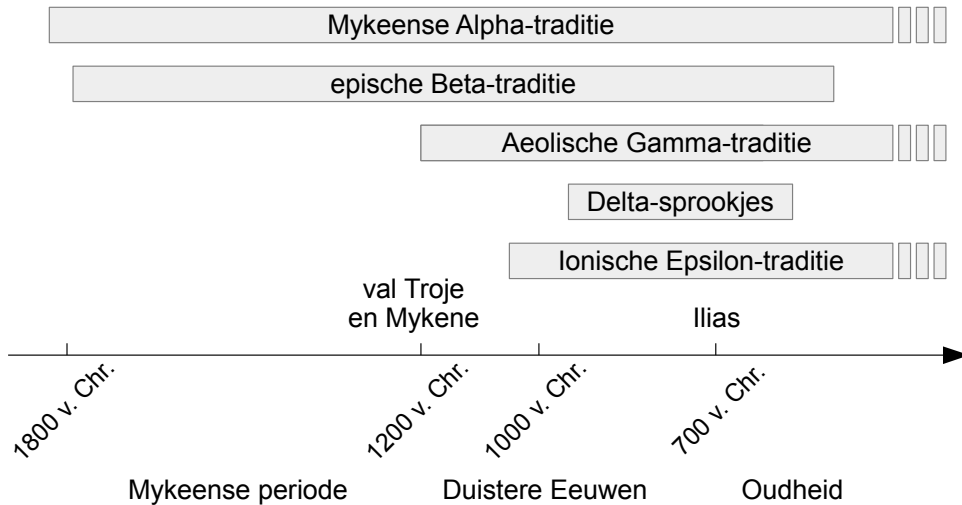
Mykeense Alpha-traditie

epische Beta-traditie

Aeolische Gamma-traditie

Delta-sprookjes

Ionische Epsilon-traditie

val Troje en Mykene

Ilias

1800 v. Chr.

1200 v. Chr.

1000 v. Chr.

700 v. Chr.

Mykeense periode

Duistere Eeuwen

Oudheid